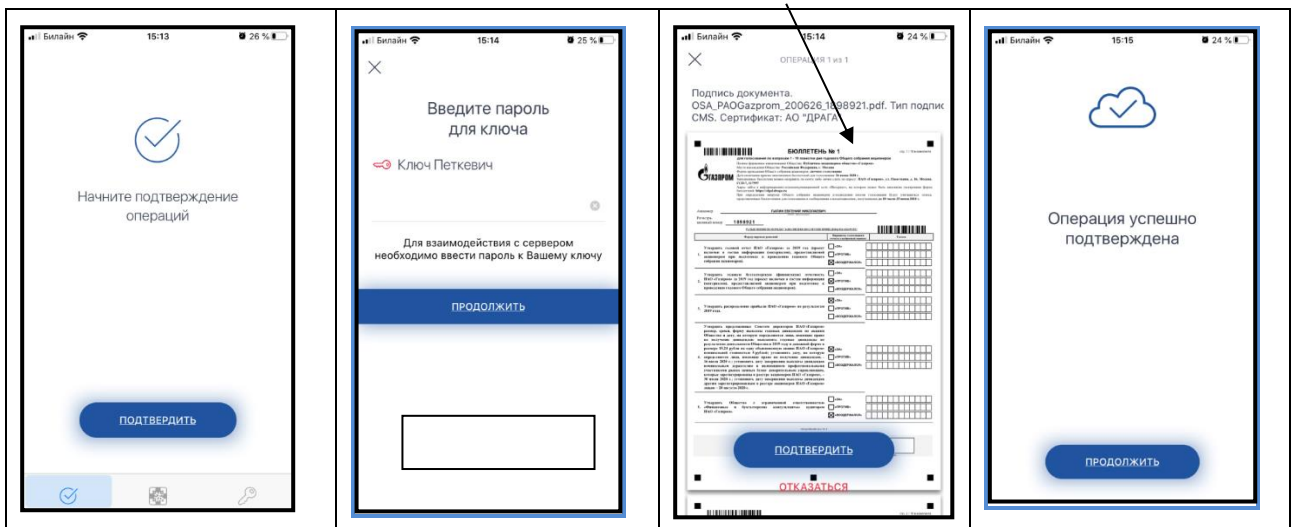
Билайн 15:13 26 %

Начните подтверждение операций

ПОДТВЕРДИТЬ

Билайн 15:14 25 %

Введите пароль для ключа

Ключ Петкевич

Для взаимодействия с сервером необходимо ввести пароль к Вашему ключу

ПРОДОЛЖИТЬ

Билайн 15:14 24 %

ОПЕРАЦИЯ 1 из 1

Подпись документа. OSA_PAOGazprom_200626_1898921.pdf. Тип подпис CMS. Сертификат: АО "ДРАГ

БЮЛЛЕТЕНЬ № 1

ГАЗПРОМ

1898921

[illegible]

ПОДТВЕРДИТЬ

ОТКАЗАТЬСЯ

Билайн 15:15 24 %

Операция успешно подтверждена

ПРОДОЛЖИТЬ